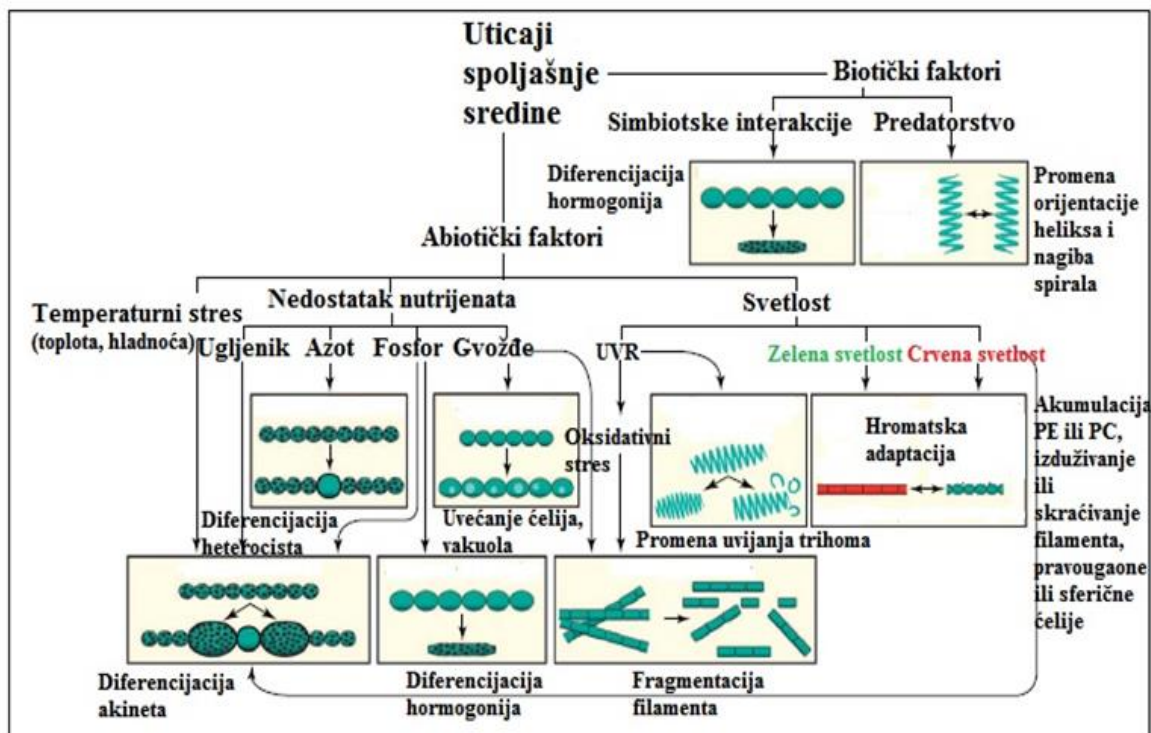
Uticaji spoljašnje sredine

Biotički faktori

Simbiotske interakcije

Predatorstvo

Diferencijacija hormogonija

Promena orijentacije heliksa i nagiba spirala

Abiotički faktori

Temperaturni stres (toplota, hladnoća)

Nedostatak nutrijenata

Svetlost

Ugljenik

Azot

Fosfor

Gvožđe

UVR

Zelena svetlost

Crvena svetlost

Oksidativni stres

Hromatska adaptacija

Akumulacija PE ili PC, izduživanje ili skraćivanje filamenta, pravougaone ili sferične ćelije

Diferencijacija heterocista

Uvećanje ćelija, vakuola

Promena uvijanja trihoma

Diferencijacija akineta

Diferencijacija hormogonija

Fragmentacija filamenta